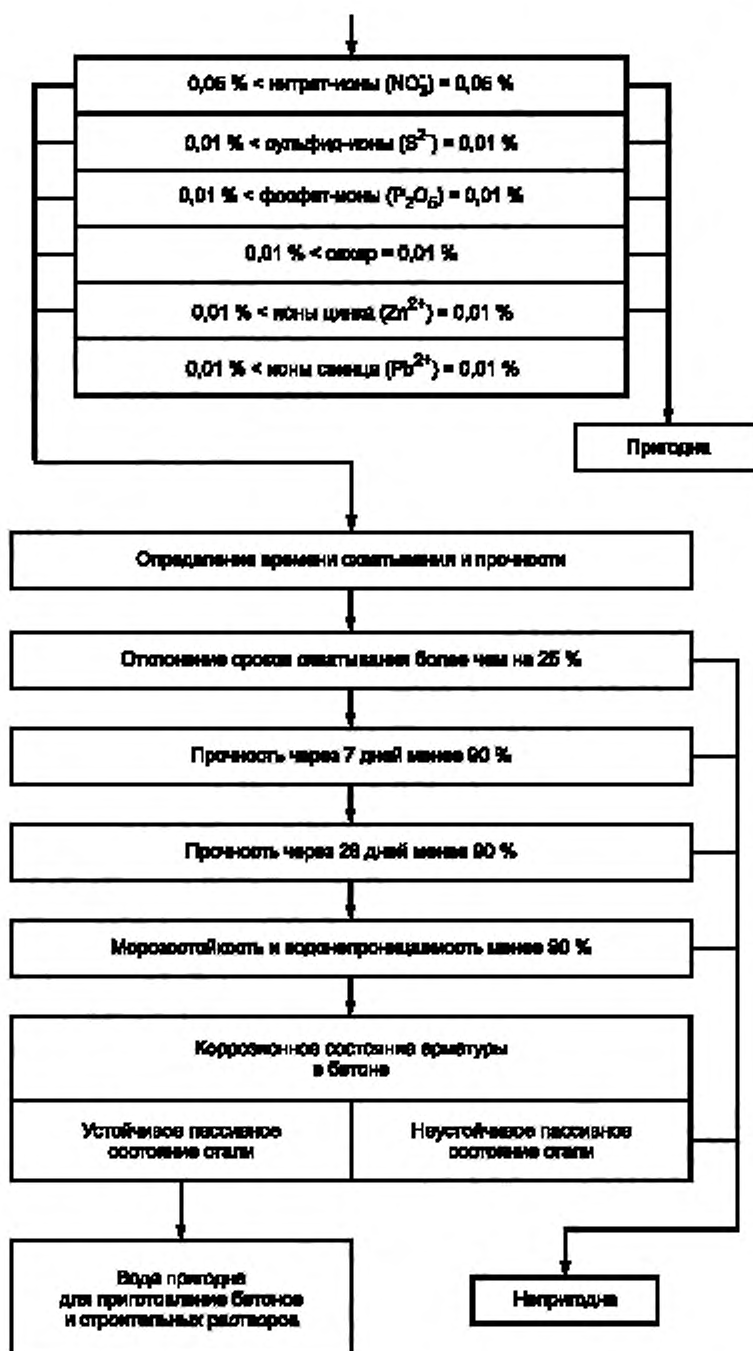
$0{,}06\ \% <$ нитрат-ионы ($NO_3^-$) $= 0{,}06\ \%$

$0{,}01\ \% <$ сульфид-ионы ($S^{2-}$) $= 0{,}01\ \%$

$0{,}01\ \% <$ фосфат-ионы ($P_2O_5$) $= 0{,}01\ \%$

$0{,}01\ \% <$ сахар $= 0{,}01\ \%$

$0{,}01\ \% <$ ионы цинка ($Zn^{2+}$) $= 0{,}01\ \%$

$0{,}01\ \% <$ ионы свинца ($Pb^{2+}$) $= 0{,}01\ \%$

Пригодна

Определение времени схватывания и прочности

Отклонение сроков схватывания более чем на 25 %

Прочность через 7 дней менее 90 %

Прочность через 28 дней менее 90 %

Морозостойкость и водонепроницаемость менее 90 %

Коррозионное состояние арматуры в бетоне

Устойчивое пассивное состояние стали

Неустойчивое пассивное состояние стали

Вода пригодна для приготовления бетонов и строительных растворов

Непригодна